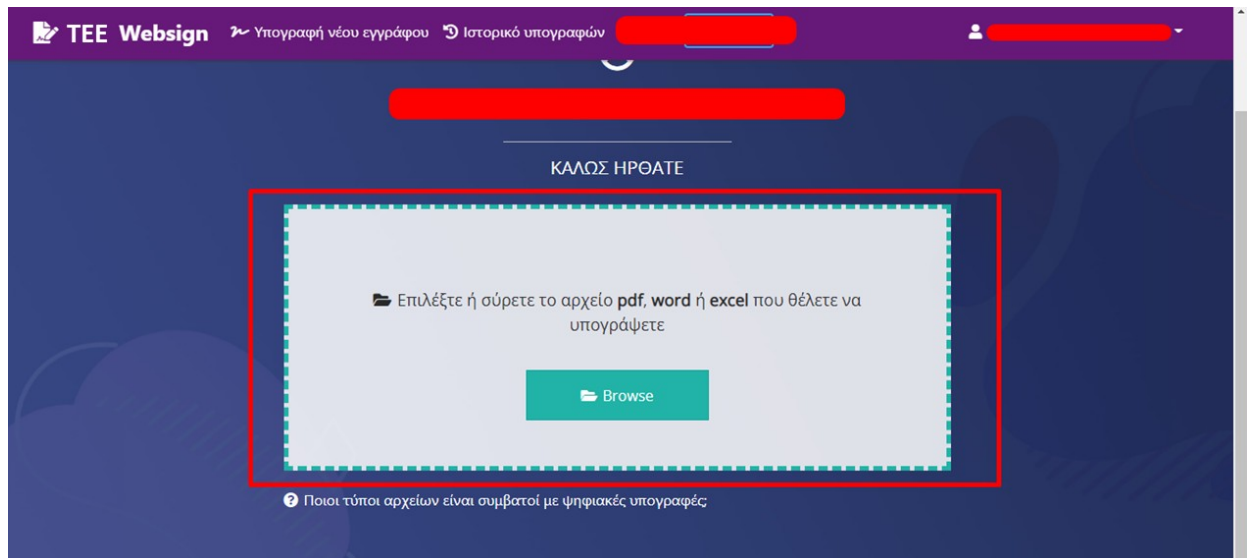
TEE Websign Υπογραφή νέου εγγράφου Ιστορικό υπογραφών

ΚΑΛΩΣ ΗΡΘΑΤΕ

Επιλέξτε ή σύρετε το αρχείο **pdf**, **word** ή **excel** που θέλετε να υπογράψετε

Browse

Ποιοι τύποι αρχείων είναι συμβατοί με ψηφιακές υπογραφές;